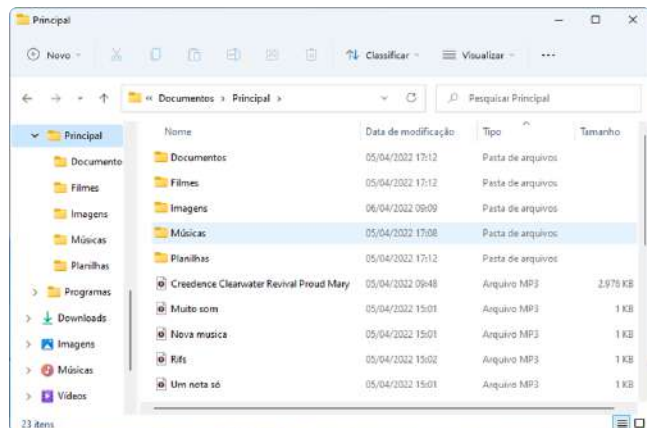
Principal

Novo

Classificar

Visualizar

...

« Documentos › Principal ›

Pesquisar Principal

Principal

Documento

Filmes

Imagens

Músicas

Planilhas

Programas

Downloads

Imagens

Músicas

Vídeos

23 itens

| Nome | Data de modificação | Tipo | Tamanho |
|---|---|---|---|
| Documentos | 05/04/2022 17:12 | Pasta de arquivos | |
| Filmes | 05/04/2022 17:12 | Pasta de arquivos | |
| Imagens | 06/04/2022 09:09 | Pasta de arquivos | |
| Músicas | 05/04/2022 17:08 | Pasta de arquivos | |
| Planilhas | 05/04/2022 17:12 | Pasta de arquivos | |
| Creedence Clearwater Revival Proud Mary | 05/04/2022 09:48 | Arquivo MP3 | 2.976 KB |
| Muito som | 05/04/2022 15:01 | Arquivo MP3 | 1 KB |
| Nova musica | 05/04/2022 15:01 | Arquivo MP3 | 1 KB |
| Rifs | 05/04/2022 15:02 | Arquivo MP3 | 1 KB |
| Um nota só | 05/04/2022 15:01 | Arquivo MP3 | 1 KB |